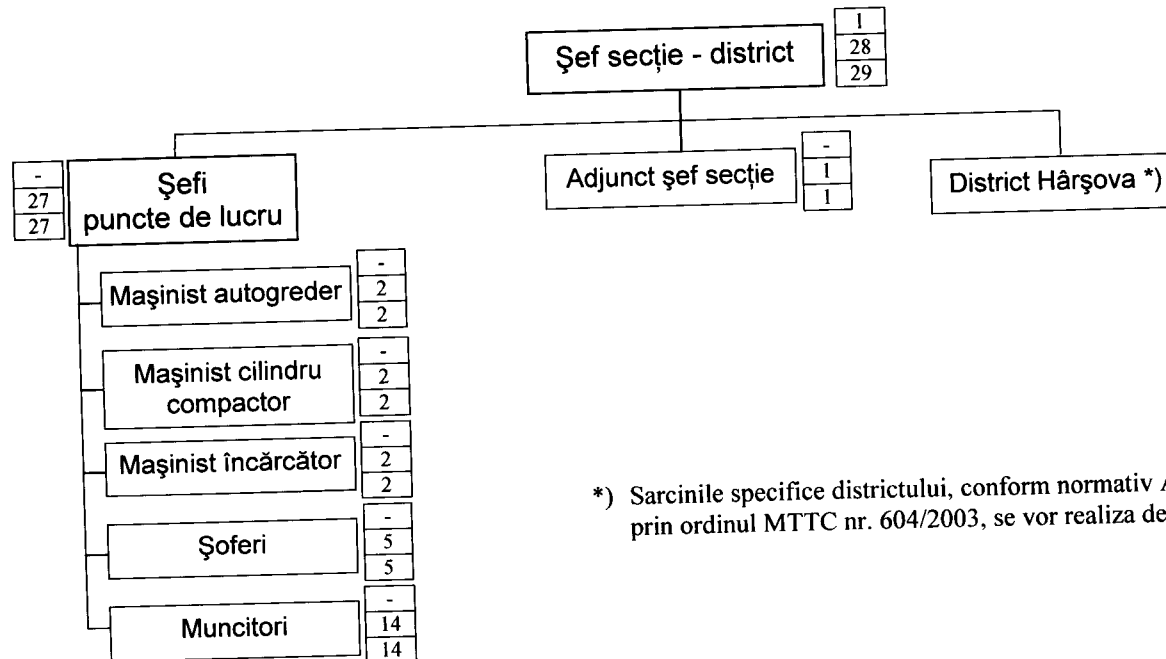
Şef secţie - district
1
28
29

Şefi puncte de lucru
-
27
27

Adjunct şef secţie
-
1
1

District Hârşova *)

Maşinist autogreder
-
2
2

Maşinist cilindru compactor
-
2
2

Maşinist încărcător
-
2
2

Şoferi
-
5
5

Muncitori
-
14
14

*) Sarcinile specifice districtului, conform normativ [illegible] prin ordinul MTTC nr. 604/2003, se vor realiza de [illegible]